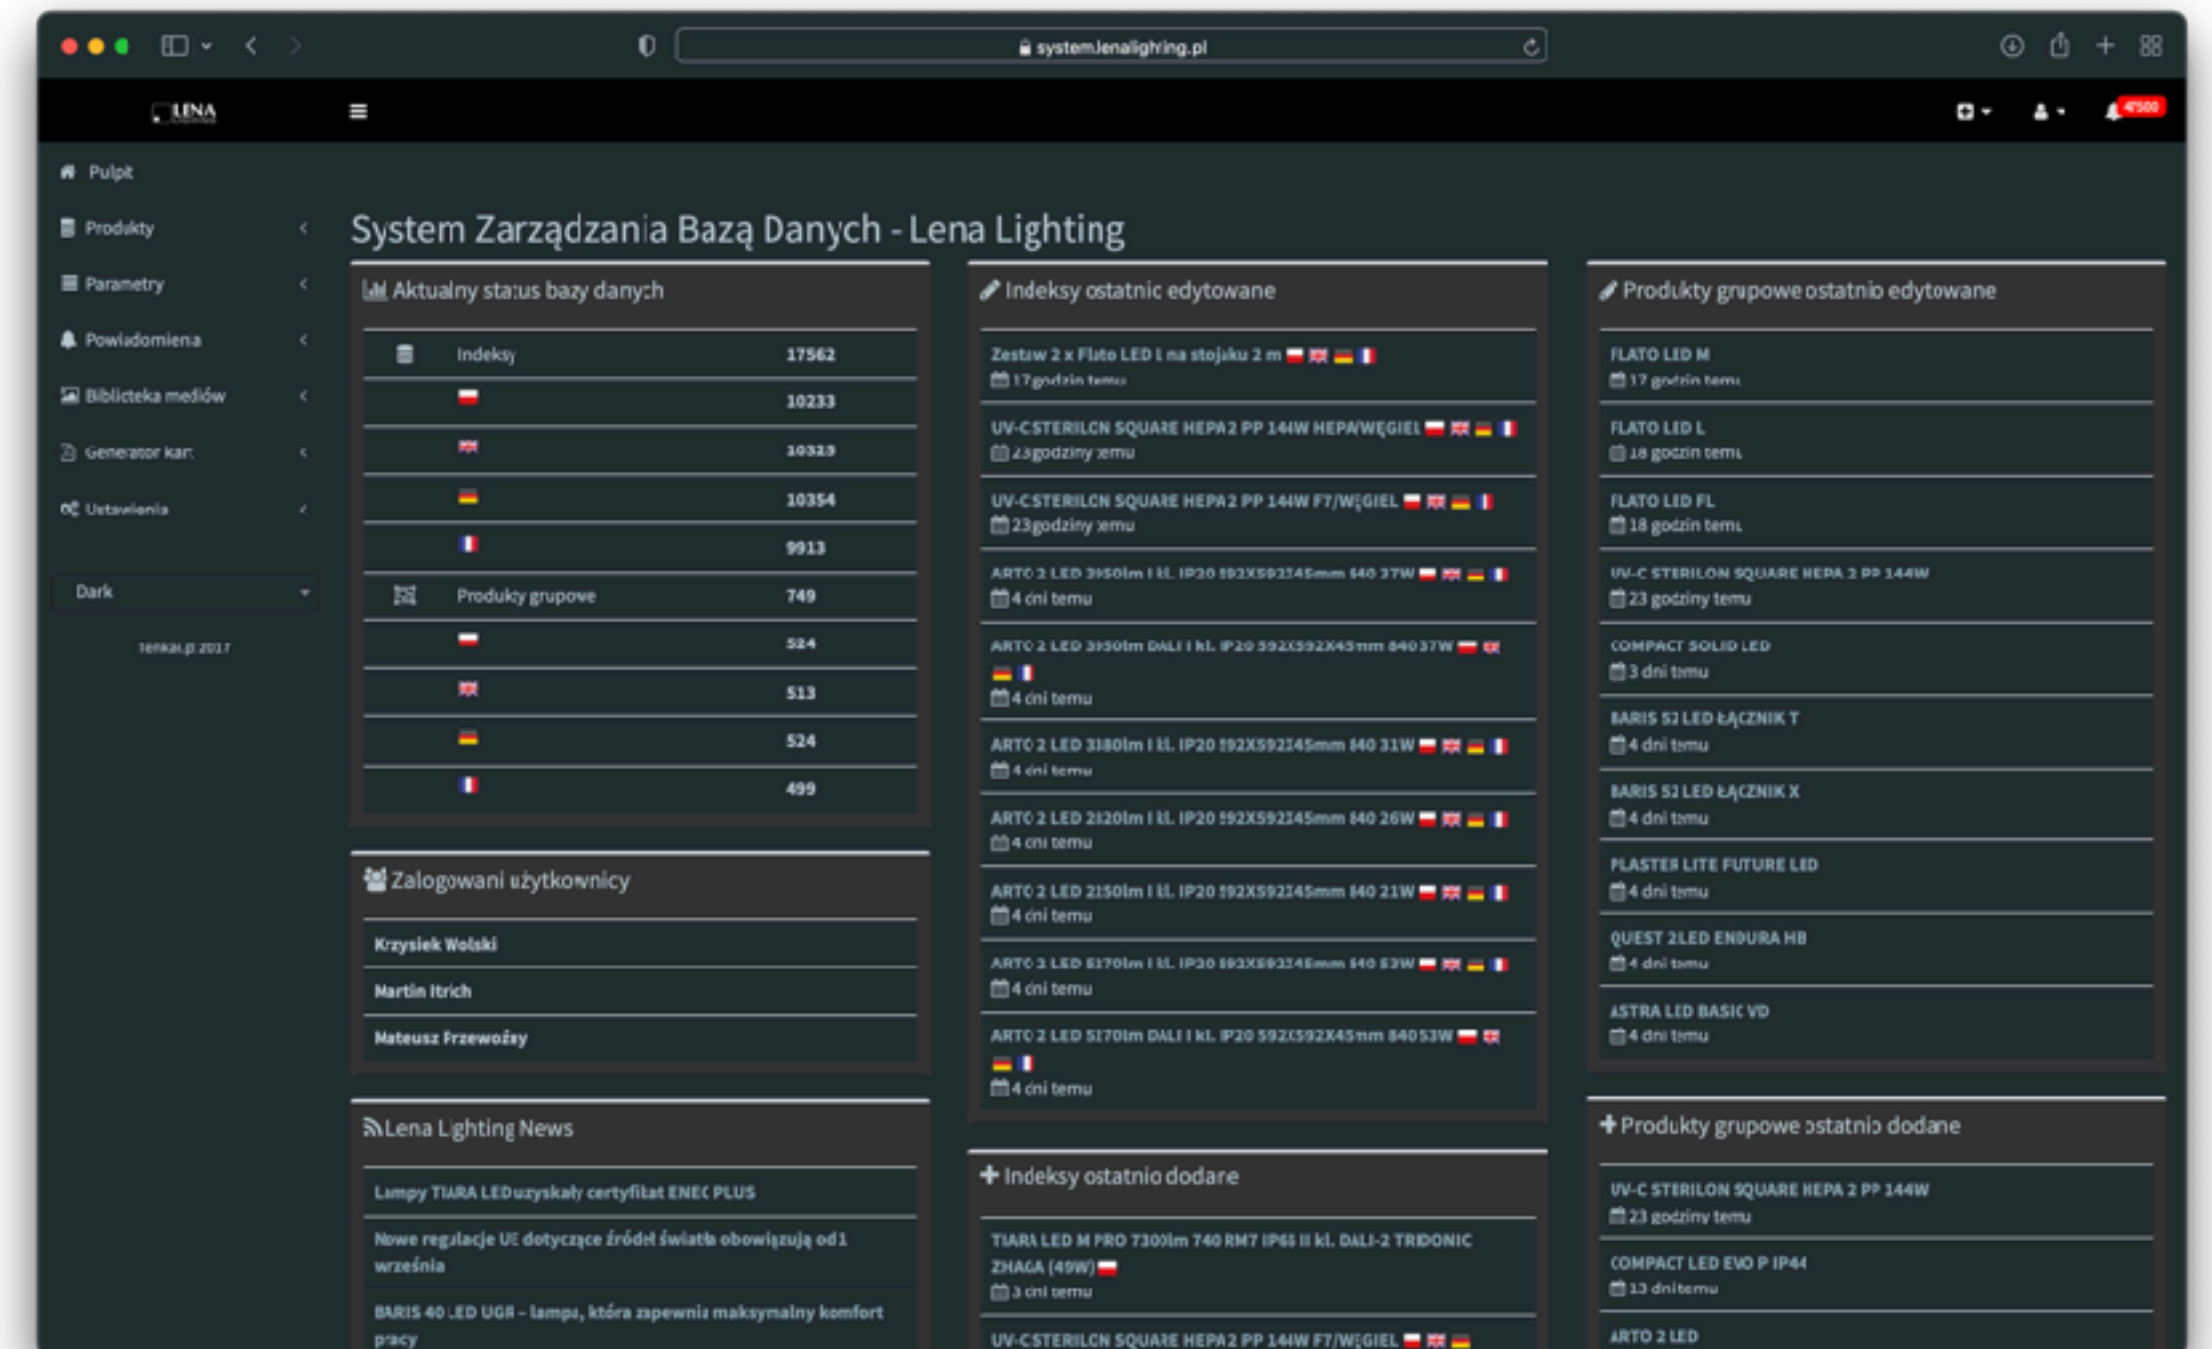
system.lenalighting.pl

LENA

4500

Pulpit
Produkty
Parametry
Powiadomienia
Biblioteka mediów
Generator kart
Ustawienia
Dark
lenalight 2017

System Zarządzania Bazą Danych - Lena Lighting

Aktualny status bazy danych

| | | |
|---|---|---|
| | Indeksy | 17562 |
| | | 10233 |
| | | 10323 |
| | | 10354 |
| | | 9913 |
| | Produkty grupowe | 749 |
| | | 524 |
| | | 513 |
| | | 524 |
| | | 499 |

Zalogowani użytkownicy

Krzysiek Wolski
Martin Itrich
Mateusz Przewoźny

Lena Lighting News

Lampy TIARA LED uzyskały certyfikat ENEC PLUS
Nowe regulacje UE dotyczące źródeł światła obowiązują od 1 września
BARIS 40 LED UGR – lampa, która zapewnia maksymalny komfort pracy

Indeksy ostatnio edytowane

Zestaw 2 x Flato LED L na stojaku 2 m
17 godzin temu
UV-C STERILON SQUARE HEPA 2 PP 144W HEPA/WĘGIEL
23 godziny temu
UV-C STERILON SQUARE HEPA 2 PP 144W F7/WĘGIEL
23 godziny temu
ARTO 2 LED 3950lm I kl. IP20 592X592X45mm 840 37W
4 dni temu
ARTO 2 LED 3950lm DALI I kl. IP20 592X592X45mm 840 37W
4 dni temu
ARTO 2 LED 3180lm I kl. IP20 592X592X45mm 840 31W
4 dni temu
ARTO 2 LED 2820lm I kl. IP20 592X592X45mm 840 26W
4 dni temu
ARTO 2 LED 2150lm I kl. IP20 592X592X45mm 840 21W
4 dni temu
ARTO 2 LED 5170lm I kl. IP20 592X592X45mm 840 53W
4 dni temu
ARTO 2 LED 5170lm DALI I kl. IP20 592X592X45mm 840 53W
4 dni temu

Indeksy ostatnio dodane

TIARA LED M PRO 7300lm 740 RM7 IP65 II kl. DALI-2 TRIDONIC ZHAGA (49W)
3 dni temu
UV-C STERILON SQUARE HEPA 2 PP 144W F7/WĘGIEL

Produkty grupowe ostatnio edytowane

FLATO LED M
17 godzin temu
FLATO LED L
18 godzin temu
FLATO LED FL
18 godzin temu
UV-C STERILON SQUARE HEPA 2 PP 144W
23 godziny temu
COMPACT SOLID LED
3 dni temu
BARIS 52 LED ŁĄCZNIK T
4 dni temu
BARIS 52 LED ŁĄCZNIK X
4 dni temu
PLASTER LITE FUTURE LED
4 dni temu
QUEST 2LED ENDURA HB
4 dni temu
ASTRA LED BASIC VD
4 dni temu

Produkty grupowe ostatnio dodane

UV-C STERILON SQUARE HEPA 2 PP 144W
23 godziny temu
COMPACT LED EVO P IP44
13 dni temu
ARTO 2 LED